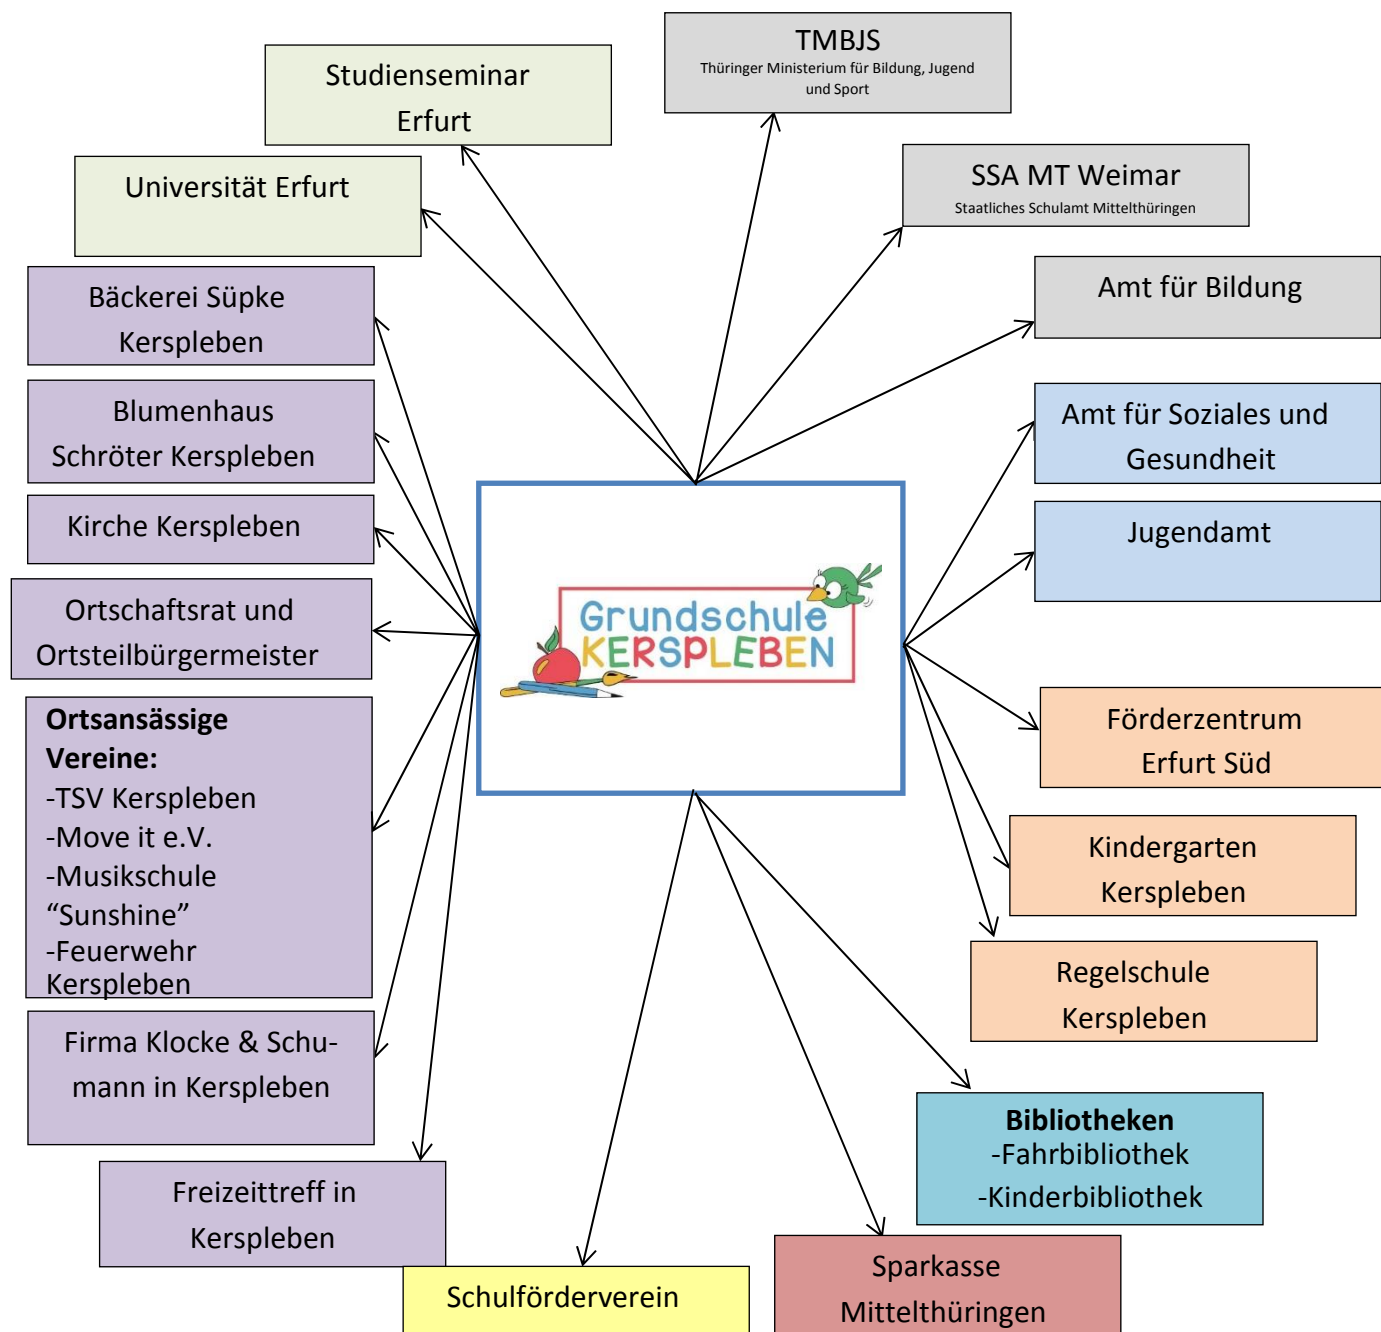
Studienseminar Erfurt

TMBJS
Thüringer Ministerium für Bildung, Jugend und Sport

Universität Erfurt

SSA MT Weimar
Staatliches Schulamt Mittelthüringen

Amt für Bildung

Bäckerei Süpke Kerspleben

Blumenhaus Schröter Kerspleben

Amt für Soziales und Gesundheit

Jugendamt

Kirche Kerspleben

Grundschule KERSPLEBEN

Ortschaftsrat und Ortsteilbürgermeister

**Ortsansässige Vereine:**
-TSV Kerspleben
-Move it e.V.
-Musikschule "Sunshine"
-Feuerwehr Kerspleben

Förderzentrum Erfurt Süd

Kindergarten Kerspleben

Regelschule Kerspleben

Firma Klocke & Schumann in Kerspleben

**Bibliotheken**
-Fahrbibliothek
-Kinderbibliothek

Freizeittreff in Kerspleben

Schulförderverein

Sparkasse Mittelthüringen